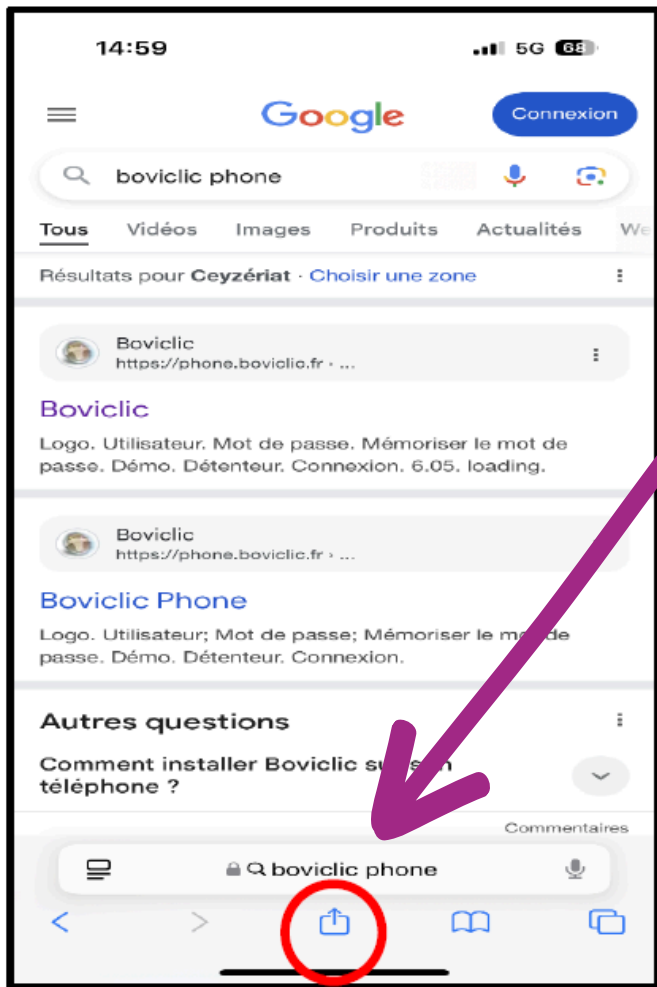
14:59

5G 68

Google

Connexion

boviclic phone

Tous Vidéos Images Produits Actualités We

Résultats pour Ceyzériat · Choisir une zone

Boviclic
https://phone.boviclic.fr › ...

Boviclic

Logo. Utilisateur. Mot de passe. Mémoriser le mot de passe. Démo. Détenteur. Connexion. 6.05. loading.

Boviclic
https://phone.boviclic.fr › ...

Boviclic Phone

Logo. Utilisateur; Mot de passe; Mémoriser le mot de passe. Démo. Détenteur. Connexion.

Autres questions

Comment installer Boviclic sur son téléphone ?

Commentaires

boviclic phone